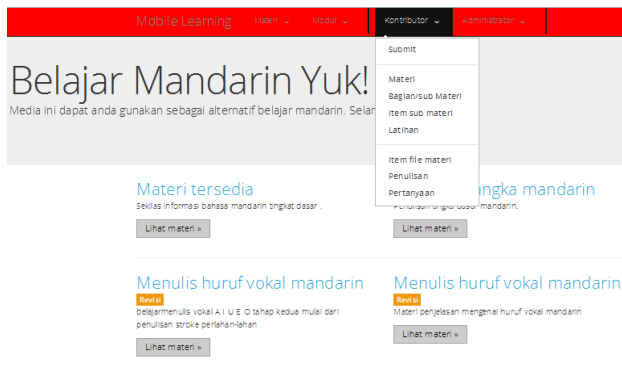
Mobile Learning Materi Modul Kontributor Administrator

Submit

Materi
Bagian/sub Materi
Item sub materi
Latihan

Item file materi
Penulisan
Pertanyaan

Belajar Mandarin Yuk!

Media ini dapat anda gunakan sebagai alternatif belajar mandarin. Selan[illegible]

Materi tersedia

Sekilas informasi bahasa mandarin tingkat dasar .

Lihat materi »

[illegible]angka mandarin

Penulisan tingkat dasar mandarin.

Lihat materi »

Menulis huruf vokal mandarin

Revisi

belajarmenulis vokal A I U E O tahap kedua mulai dari penulisan stroke perlahan-lahan

Lihat materi »

Menulis huruf vokal mandarin

Revisi

Materi penjelasan mengenai huruf vokal mandarin

Lihat materi »